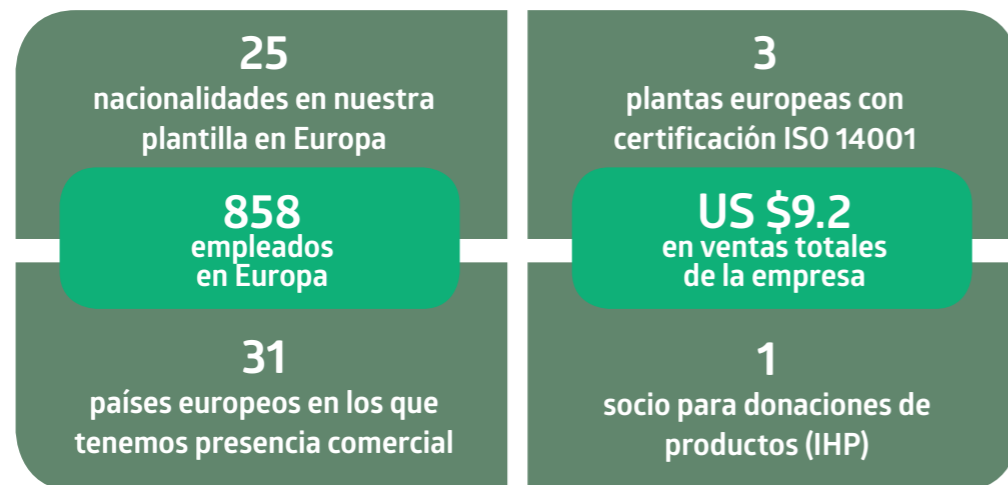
25
nacionalidades en nuestra plantilla en Europa

858
empleados en Europa

31
países europeos en los que tenemos presencia comercial

3
plantas europeas con certificación ISO 14001

US $9.2
en ventas totales de la empresa

1
socio para donaciones de productos (IHP)